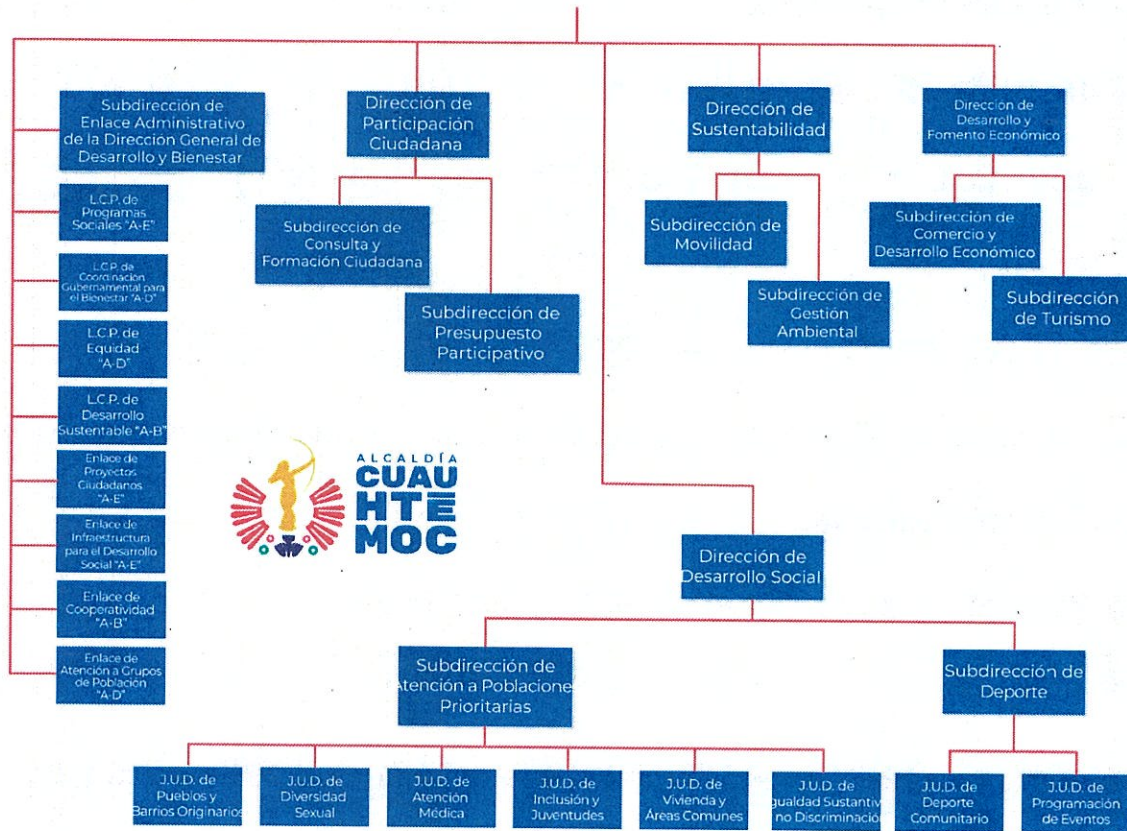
Subdirección de Enlace Administrativo de la Dirección General de Desarrollo y Bienestar

Dirección de Participación Ciudadana

Dirección de Sustentabilidad

Dirección de Desarrollo y Fomento Económico

L.C.P. de Programas Sociales "A-E"

Subdirección de Consulta y Formación Ciudadana

Subdirección de Movilidad

Subdirección de Comercio y Desarrollo Económico

L.C.P. de Coordinación Gubernamental para el Bienestar "A-D"

Subdirección de Presupuesto Participativo

Subdirección de Gestión Ambiental

Subdirección de Turismo

L.C.P. de Equidad "A-D"

L.C.P. de Desarrollo Sustentable "A-B"

Enlace de Proyectos Ciudadanos "A-E"

ALCALDÍA CUAU HTE MOC

Enlace de Infraestructura para el Desarrollo Social "A-E"

Dirección de Desarrollo Social

Enlace de Cooperatividad "A-B"

Enlace de Atención a Grupos de Población "A-D"

Subdirección de Atención a Poblaciones Prioritarias

Subdirección de Deporte

J.U.D. de Pueblos y Barrios Originarios

J.U.D. de Diversidad Sexual

J.U.D. de Atención Médica

J.U.D. de Inclusión y Juventudes

J.U.D. de Vivienda y Áreas Comunes

J.U.D. de Igualdad Sustantiva y no Discriminación

J.U.D. de Deporte Comunitario

J.U.D. de Programación de Eventos